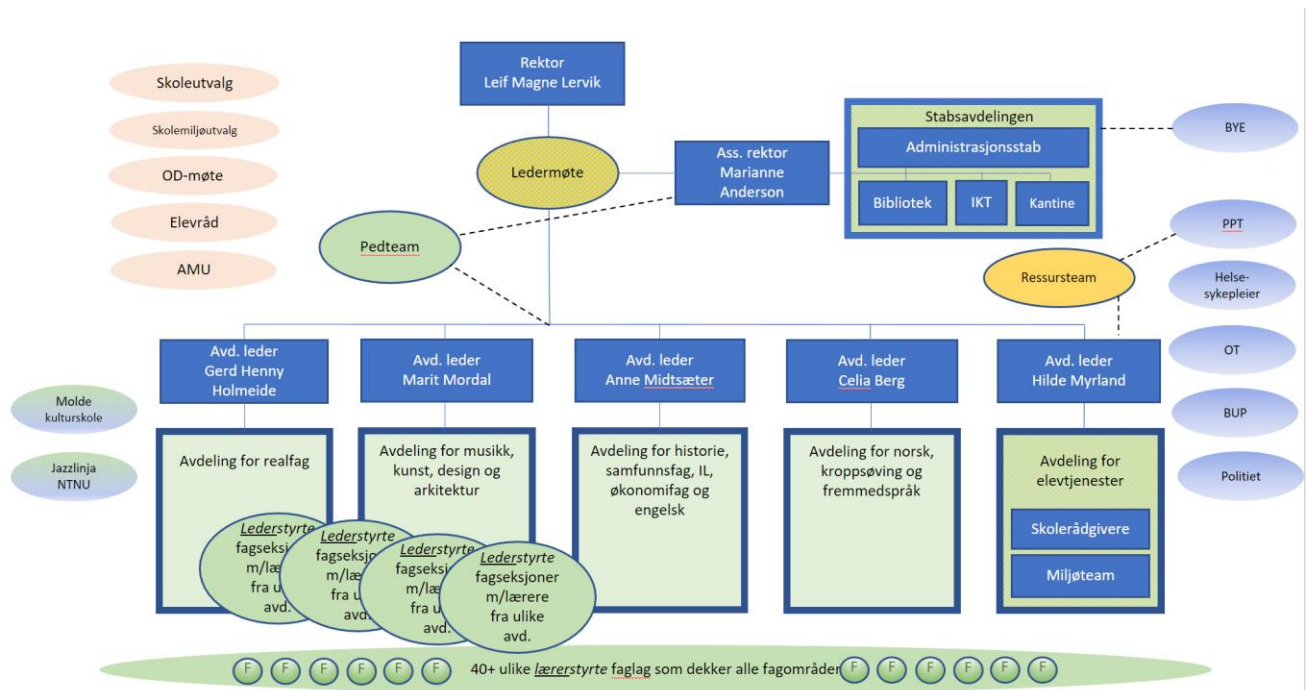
Skoleutvalg

Skolemiljøutvalg

OD-møte

Elevråd

AMU

Rektor
Leif Magne Lervik

Ledermøte

Ass. rektor
Marianne
Anderson

Stabsavdelingen

Administrasjonsstab

Bibliotek

IKT

Kantine

BYE

PPT

Ressursteam

Helse-
sykepleier

OT

BUP

Politiet

Pedteam

Molde
kulturskole

Jazzlinja
NTNU

Avd. leder
Gerd Henny
Holmeide

Avd. leder
Marit Mordal

Avd. leder
Anne Midtsæter

Avd. leder
Celia Berg

Avd. leder
Hilde Myrland

Avdeling for realfag

Avdeling for musikk, kunst, design og arkitektur

Avdeling for historie, samfunnsfag, IL, økonomifag og engelsk

Avdeling for norsk, kroppsøving og fremmedspråk

Avdeling for elevtjenester

Skolerådgivere

Miljøteam

*Leder*styrte fagseksjo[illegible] m/lær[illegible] fra u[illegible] avd.

*Leder*styrte fagseksjo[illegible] m/læ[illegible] fra u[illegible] avd.

*Leder*styrte fagseksj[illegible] m/l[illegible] fra u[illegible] avd.

*Leder*styrte fagseksjoner m/lærere fra ulike avd.

F F F F F F 40+ ulike *lærerstyrte* faglag som dekker alle fagområder F F F F F F